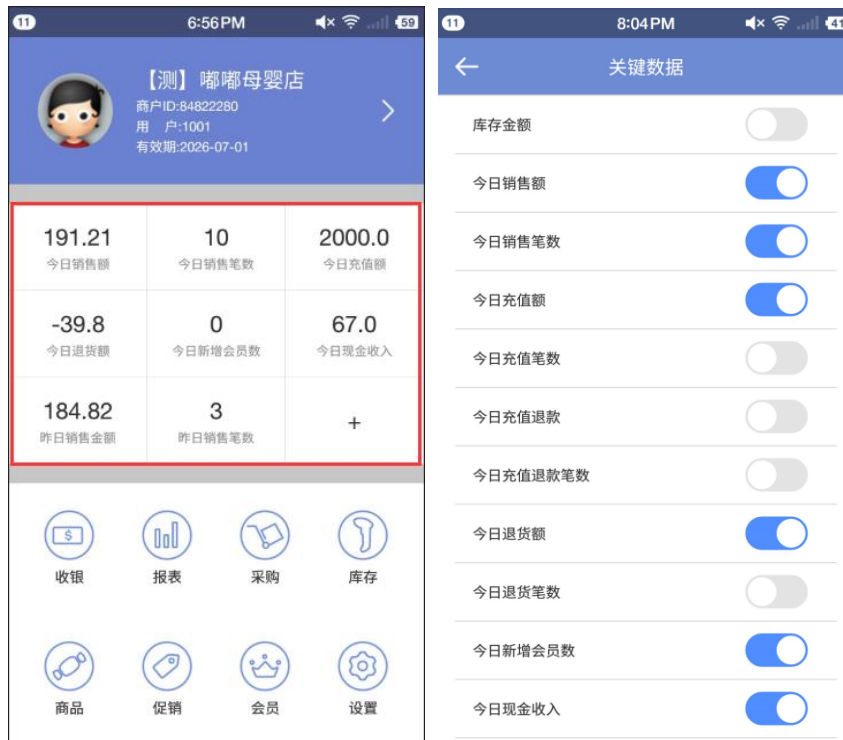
11 6:56PM 59

【测】嘟嘟母婴店
商户ID:84822280
用 户:1001
有效期:2026-07-01

| 191.21 今日销售额 | 10 今日销售笔数 | 2000.0 今日充值额 |
|---|---|---|
| -39.8 今日退货额 | 0 今日新增会员数 | 67.0 今日现金收入 |
| 184.82 昨日销售金额 | 3 昨日销售笔数 | + |

$
收银
报表
采购
库存
商品
促销
会员
设置

11 8:04PM 41

关键数据

库存金额
今日销售额
今日销售笔数
今日充值额
今日充值笔数
今日充值退款
今日充值退款笔数
今日退货额
今日退货笔数
今日新增会员数
今日现金收入